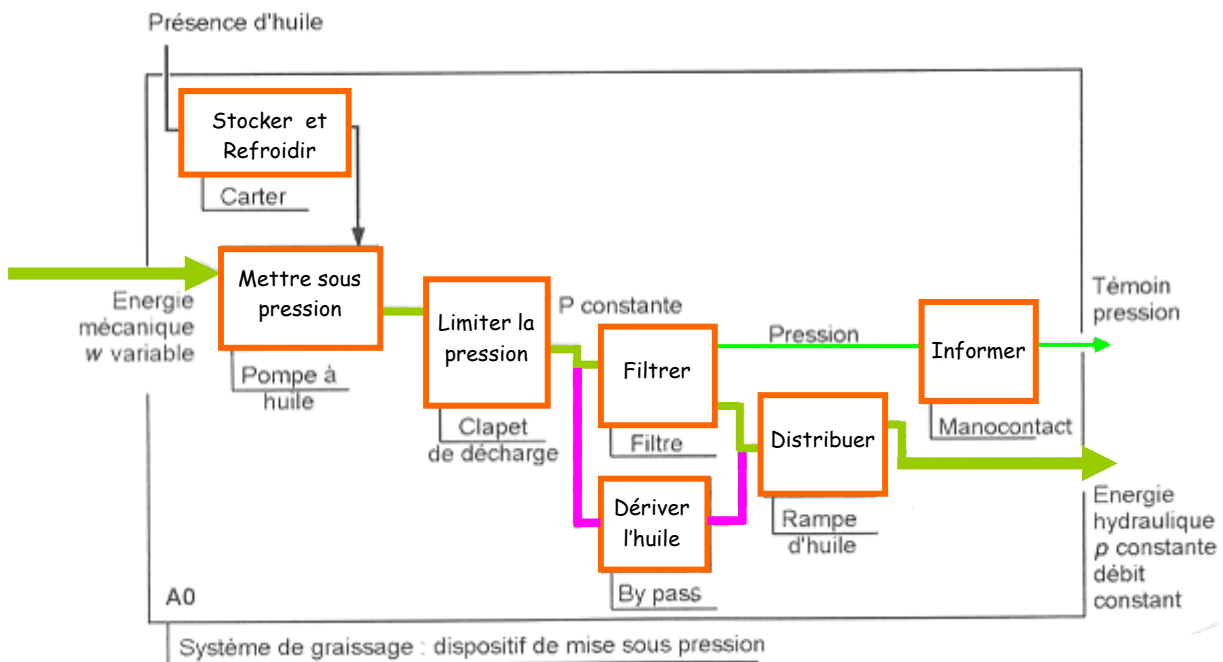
Présence d'huile

Stocker et Refroidir

Carter

Mettre sous pression

Energie mécanique $w$ variable

Pompe à huile

Limiter la pression

Clapet de décharge

P constante

Filtrer

Filtre

Pression

Informer

Manocontact

Témoin pression

Distribuer

Rampe d'huile

Dériver l'huile

By pass

Energie hydraulique $p$ constante débit constant

A0

Système de graissage : dispositif de mise sous pression